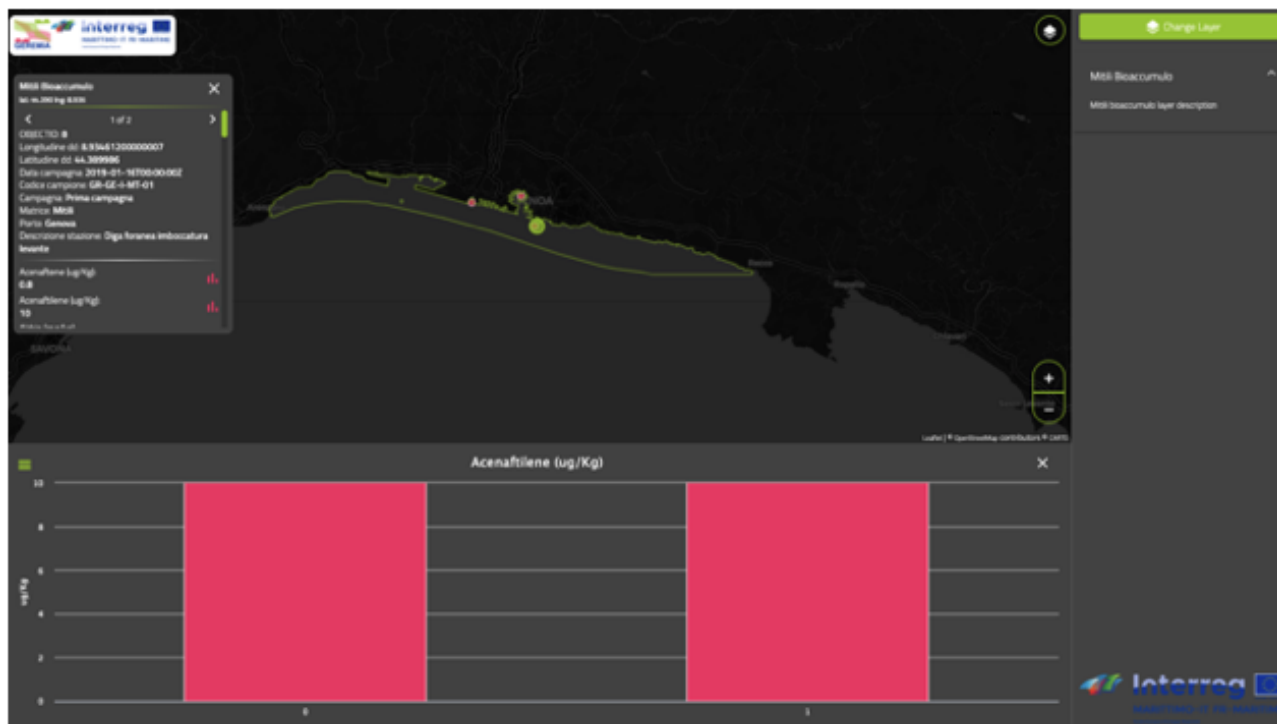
GEREMIA
interreg
MARITTIMO IT FR MARITIME

Mitili Bioaccumulo
lat: 44.390 lng: 8.936

1 of 2

OBJECTID: 8
Longitudine dd: 8.93461200000007
Latitudine dd: 44.389986
Data campagna: 2019-01-16T00:00:00Z
Codice campione: GR-GE-I-MT-01
Campagna: Prima campagna
Matrice: Mitili
Porto: Genova
Descrizione stazione: Diga foranea imboccatura levante

Acenaftene (ug/Kg)
0.8
Acenaftilene (ug/Kg)
10

GENOVA

Leaflet | © OpenStreetMap contributors © CARTO

Change Layer

Mitili Bioaccumulo

Mitili bioaccumulo layer description

Acenaftilene (ug/Kg)

ug/Kg

10
8
6
4
2
0

0
1

interreg